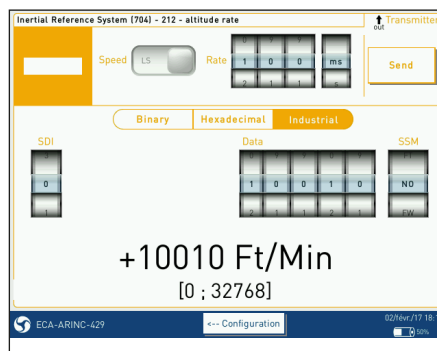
Inertial Reference System (704) - 212 - altitude rate

Transmitter
out

Speed LS

Rate 1 0 0 ms

Send

Binary Hexadecimal Industrial

SDI
0
1

Data
1 0 0 1 0

SSM
NO
FW

+10010 Ft/Min
[0 ; 32768]

ECA-ARINC-429

<-- Configuration

02/févr./17 18:
50%